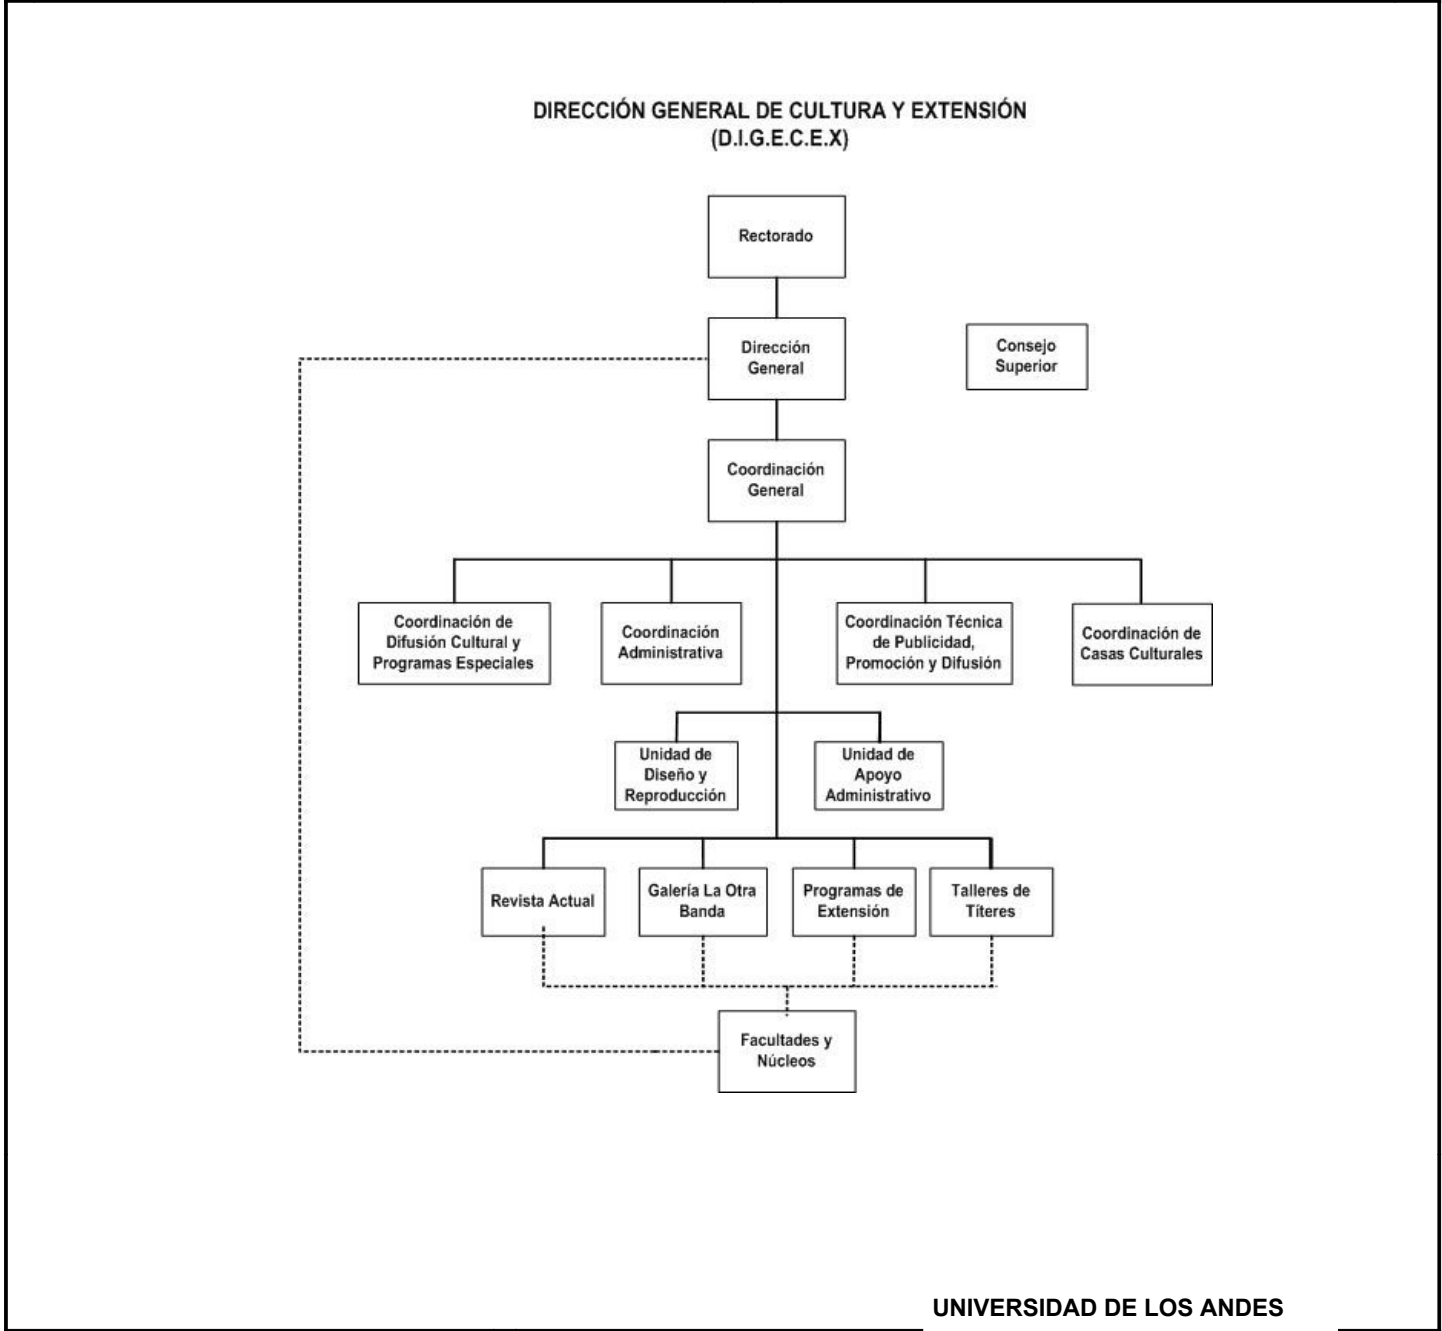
DIRECCIÓN GENERAL DE CULTURA Y EXTENSIÓN
(D.I.G.E.C.E.X)

Rectorado

Dirección General

Consejo Superior

Coordinación General

Coordinación de Difusión Cultural y Programas Especiales

Coordinación Administrativa

Coordinación Técnica de Publicidad, Promoción y Difusión

Coordinación de Casas Culturales

Unidad de Diseño y Reproducción

Unidad de Apoyo Administrativo

Revista Actual

Galería La Otra Banda

Programas de Extensión

Talleres de Títeres

Facultades y Núcleos

UNIVERSIDAD DE LOS ANDES